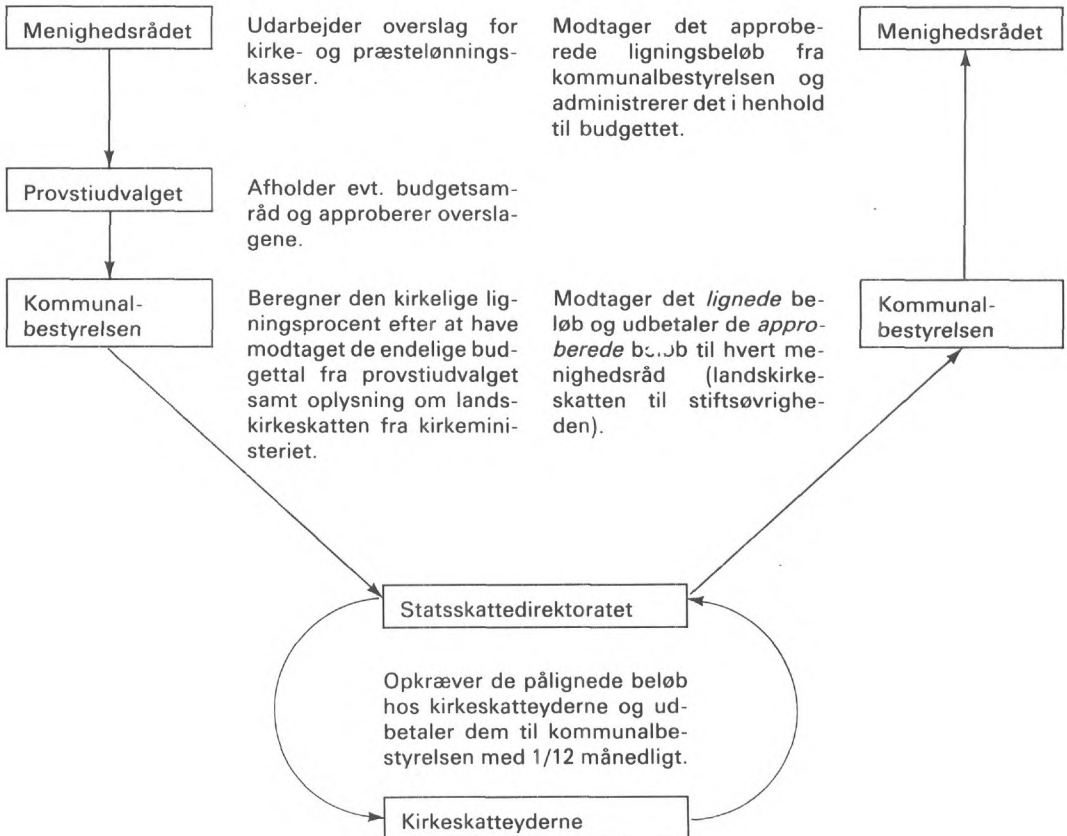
Menighedsrådet

Udarbejder overslag for kirke- og præstelønningskasser.

Modtager det approberede ligningsbeløb fra kommunalbestyrelsen og administrerer det i henhold til budgettet.

Menighedsrådet

Provstiudvalget

Afholder evt. budgetsamråd og approberer overslagene.

Kommunalbestyrelsen

Beregner den kirkelige ligningsprocent efter at have modtaget de endelige budgettal fra provstiudvalget samt oplysning om landskirkeskatten fra kirkeministeriet.

Modtager det *lignede* beløb og udbetaler de *approberede* beløb til hvert menighedsråd (landskirkeskatten til stiftsøvrigheden).

Kommunalbestyrelsen

Statsskattedirektoratet

Opkræver de pålignede beløb hos kirkeskatteyderne og udbetaler dem til kommunalbestyrelsen med 1/12 månedligt.

Kirkeskatteyderne